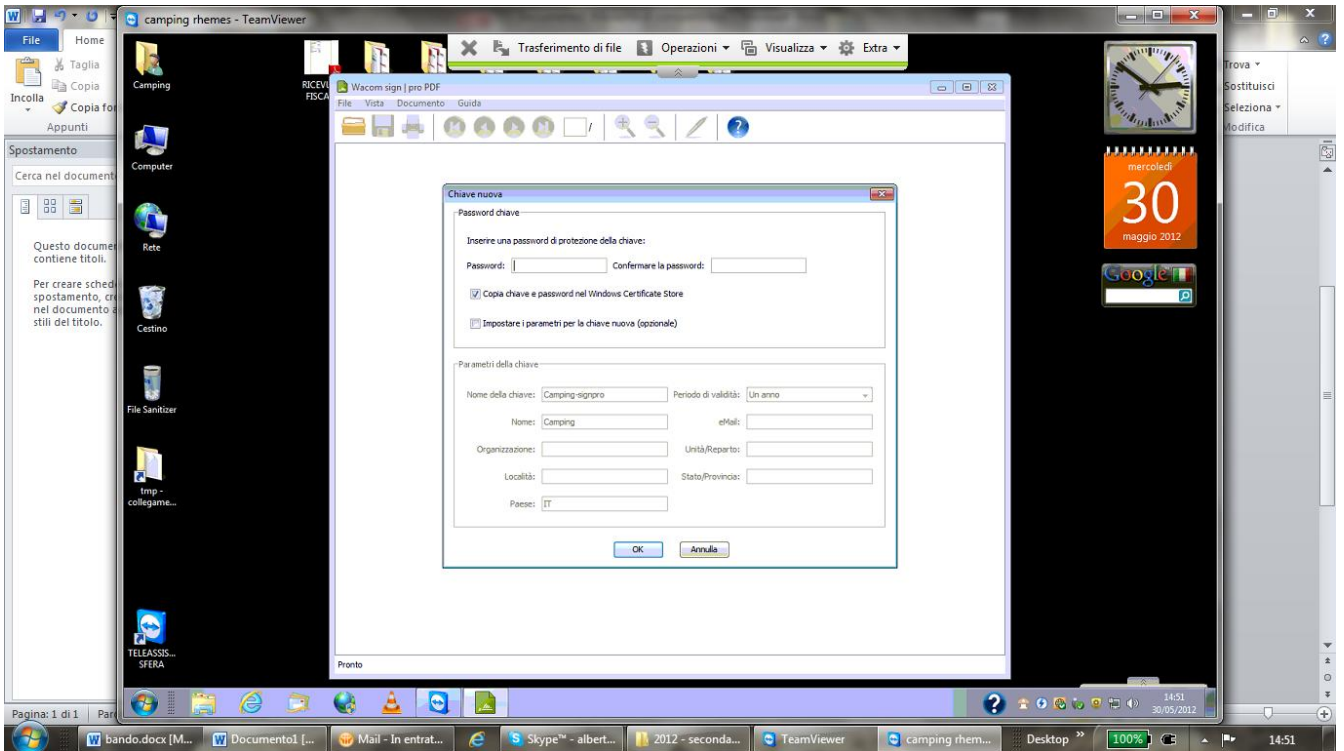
camping rhemes - TeamViewer

File Home
Taglia
Copia
Incolla
Copia for
Appunti

Spostamento
Cerca nel documento

Questo documen contiene titoli.

Per creare sched spostamento, cr nel documento stili del titolo.

Camping
Computer
Rete
Cestino
File Sanitizer
tmp - collegame...
TELEASSIS... SFERA
RICEVU FISCA

Trasferimento di file Operazioni Visualizza Extra

Wacom sign | pro PDF
File Vista Documento Guida

Chiave nuova

Password chiave

Inserire una password di protezione della chiave:

Password: Confermare la password:

Copia chiave e password nel Windows Certificate Store

Impostare i parametri per la chiave nuova (opzionale)

Parametri della chiave

| Nome della chiave: | Camping-signpro | Periodo di validità: | Un anno |
|---|---|---|---|
| Nome: | Camping | eMail: | |
| Organizzazione: | | Unità/Reparto: | |
| Località: | | Stato/Provincia: | |
| Paese: | IT | | |

OK Annulla

Pronto

mercoledì
30
maggio 2012

Google

Trova
Sostituisci
Seleziona
Modifica

14:51
30/05/2012

Pagina: 1 di 1 Par

bando.docx [M... Documento1 [... Mail - In entrat... Skype™ - albert... 2012 - seconda... TeamViewer camping rhem... Desktop 100% 14:51